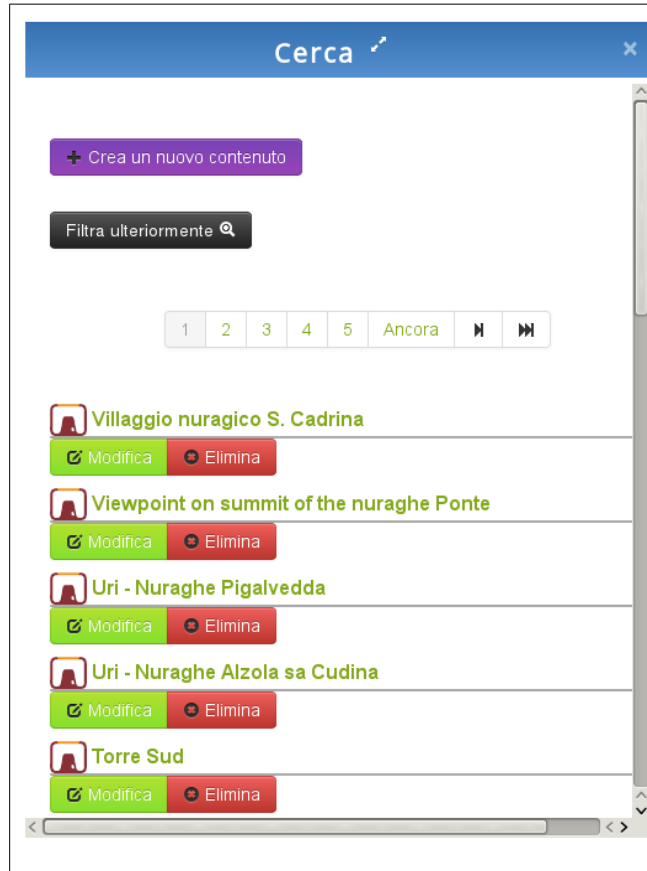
Cerca

Crea un nuovo contenuto

Filtra ulteriormente

| 1 | 2 | 3 | 4 | 5 | Ancora |
|---|---|---|---|---|---|

Villaggio nuragico S. Cadrina
Modifica Elimina

Viewpoint on summit of the nuraghe Ponte
Modifica Elimina

Uri - Nuraghe Pigalvedda
Modifica Elimina

Uri - Nuraghe Alzola sa Cudina
Modifica Elimina

Torre Sud
Modifica Elimina